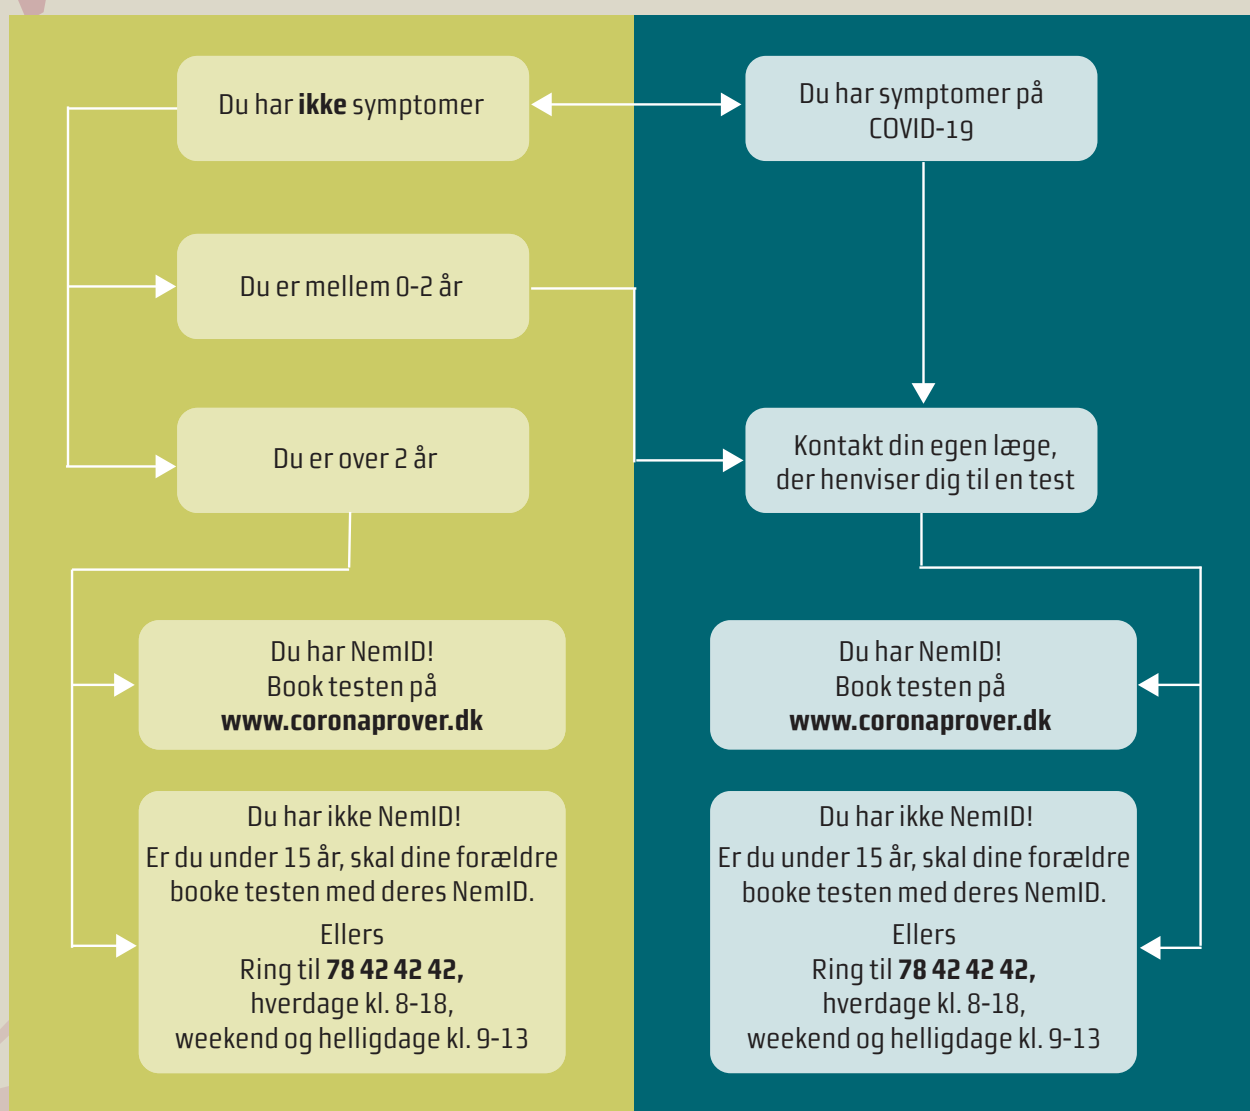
Du har **ikke** symptomer

Du har symptomer på COVID-19

Du er mellem 0-2 år

Du er over 2 år

Kontakt din egen læge, der henviser dig til en test

Du har NemID!
Book testen på
**www.coronaprover.dk**

Du har ikke NemID!
Er du under 15 år, skal dine forældre booke testen med deres NemID.
Ellers
Ring til **78 42 42 42,**
hverdage kl. 8-18,
weekend og helligdage kl. 9-13

Du har NemID!
Book testen på
**www.coronaprover.dk**

Du har ikke NemID!
Er du under 15 år, skal dine forældre booke testen med deres NemID.
Ellers
Ring til **78 42 42 42,**
hverdage kl. 8-18,
weekend og helligdage kl. 9-13